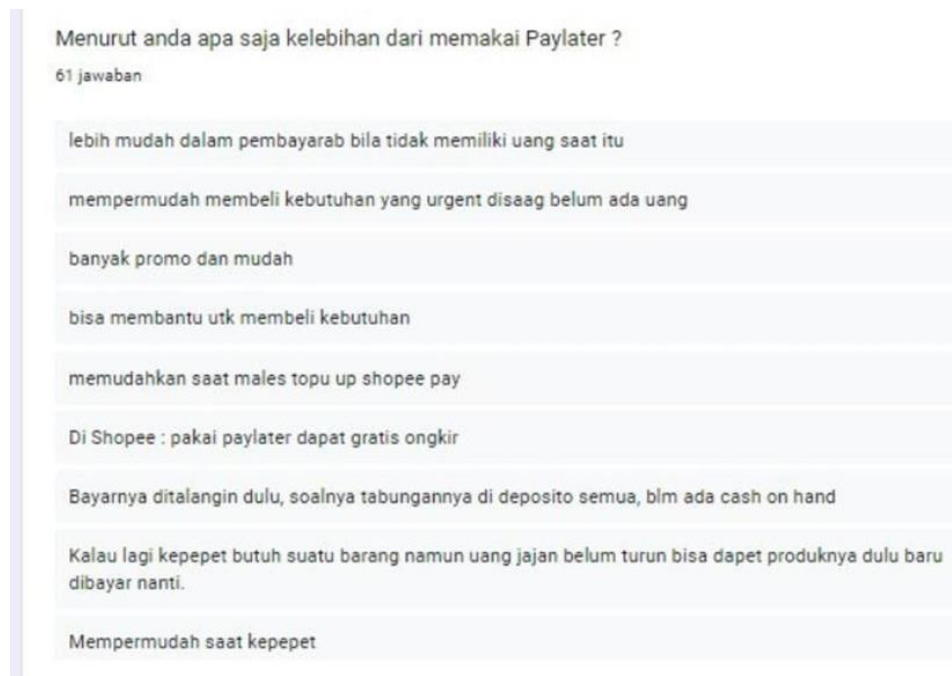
Menurut anda apa saja kelebihan dari memakai Paylater ?
61 jawaban

lebih mudah dalam pembayarab bila tidak memiliki uang saat itu

mempermudah membeli kebutuhan yang urgent disaag belum ada uang

banyak promo dan mudah

bisa membantu utk membeli kebutuhan

memudahkan saat males topu up shopee pay

Di Shopee : pakai paylater dapat gratis ongkir

Bayarnya ditalangin dulu, soalnya tabungannya di deposito semua, blm ada cash on hand

Kalau lagi kepepet butuh suatu barang namun uang jajan belum turun bisa dapet produknya dulu baru dibayar nanti.

Mempermudah saat kepepet